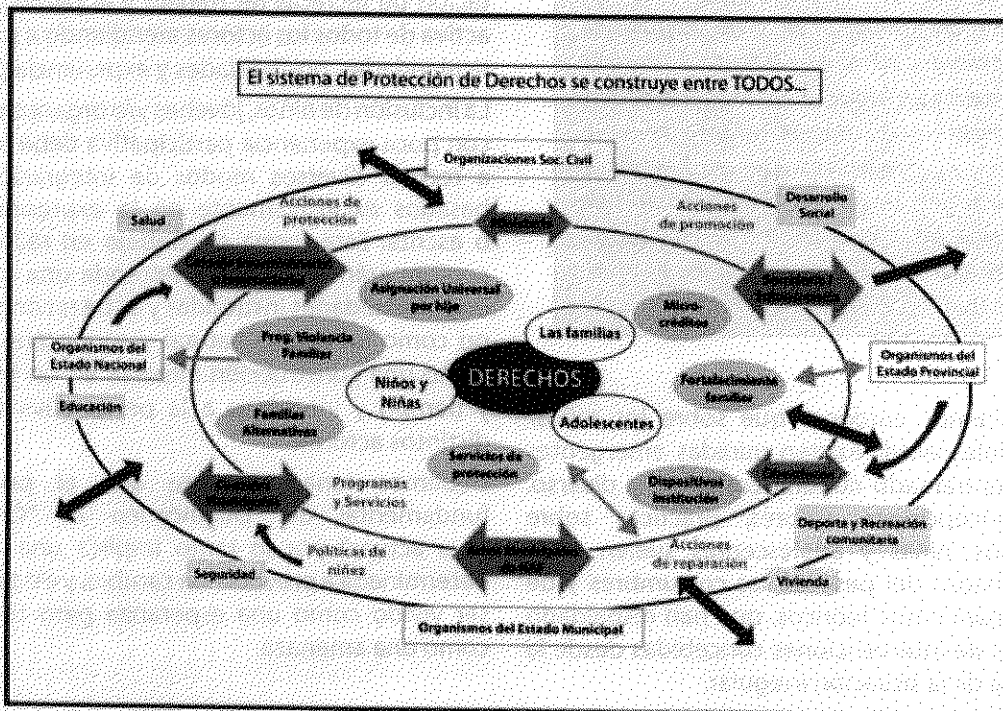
El sistema de Protección de Derechos se construye entre TODOS...

Organizaciones Soc. Civil

Salud

Acciones de protección

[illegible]

Acciones de promoción

Desarrollo Social

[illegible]

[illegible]

Asignación Universal por hijo

Micro-créditos

Las familias

Organismos del Estado Nacional

Preg. Violencia Familiar

DERECHOS

Organismos del Estado Provincial

Niños y Niñas

Fortalecimiento familiar

Educación

Familias Alternativas

Adolescentes

Servicios de protección

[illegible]

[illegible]

Programas y Servicios

Dispositivos institución

Deporte y Recreación comunitaria

Políticas de niñez

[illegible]

Acciones de reparación

Seguridad

Vivienda

Organismos del Estado Municipal